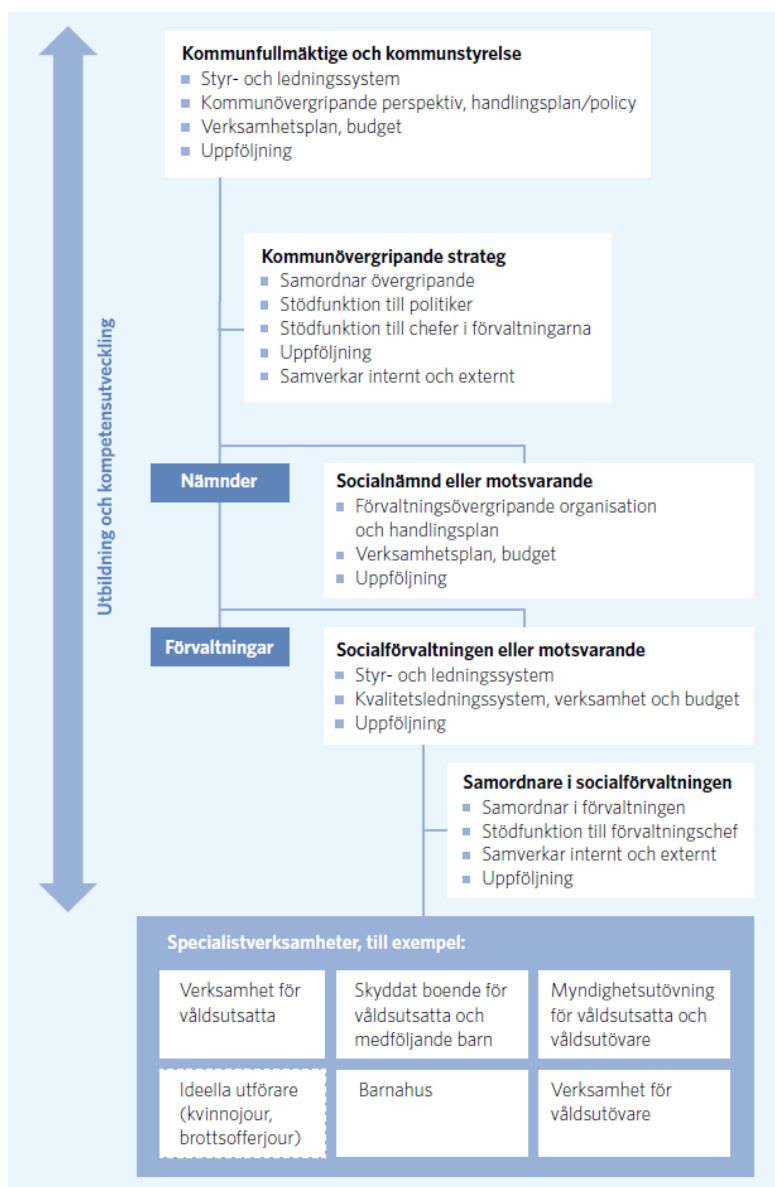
Utbildning och kompetensutveckling

**Kommunfullmäktige och kommunstyrelse**
- Styr- och ledningssystem
- Kommunövergripande perspektiv, handlingsplan/policy
- Verksamhetsplan, budget
- Uppföljning

**Kommunövergripande strateg**
- Samordnar övergripande
- Stödfunktion till politiker
- Stödfunktion till chefer i förvaltningarna
- Uppföljning
- Samverkar internt och externt

Nämnder

**Socialnämnd eller motsvarande**
- Förvaltningsövergripande organisation och handlingsplan
- Verksamhetsplan, budget
- Uppföljning

Förvaltningar

**Socialförvaltningen eller motsvarande**
- Styr- och ledningssystem
- Kvalitetsledningssystem, verksamhet och budget
- Uppföljning

**Samordnare i socialförvaltningen**
- Samordnar i förvaltningen
- Stödfunktion till förvaltningschef
- Samverkar internt och externt
- Uppföljning

**Specialistverksamheter, till exempel:**

| Verksamhet för våldsutsatta | Skyddat boende för våldsutsatta och medföljande barn | Myndighetsutövning för våldsutsatta och våldsutövare |
|---|---|---|
| Ideella utförare (kvinnojour, brottsofferjour) | Barnahus | Verksamhet för våldsutövare |